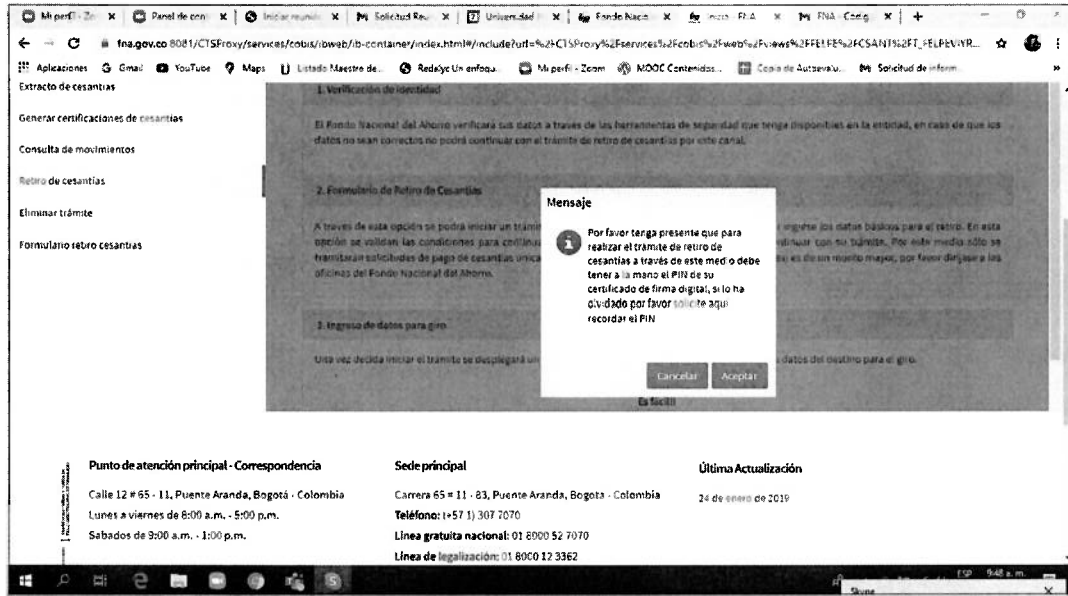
Mi perfil - Zo | Panel de con | Iniciar reunió | Solicitud Re | Universidad | Fondo Nacio | FLA | FNA - Codig | +

fna.gov.co:8081/CTSProxy/services/cobis/ibweb/ib-container/index.html#/include?url=%2FCTSProxy%2Fservices%2Fcobis%2Fweb%2Fviews%2FFELFE%2FCSANT%2FT_FELPEVIYR...

Aplicaciones Gmail YouTube Maps Listado Maestro de... Redalyc Un enfoque... Mi perfil - Zoom MOOC Contenidos... Copia de Autoevalu... Solicitud de inform...

Extracto de cesantias

Generar certificaciones de cesantias

Consulta de movimientos

Retiro de cesantias

Eliminar trámite

Formulario retiro cesantias

1. Verificación de identidad

El Fondo Nacional del Ahorro verificará sus datos a través de las herramientas de seguridad que tenga disponibles en la entidad, en caso de que los datos no sean correctos no podrá continuar con el trámite de retiro de cesantías por este canal.

2. Formulario de Retiro de Cesantías

A través de esta opción se podrá iniciar un trámi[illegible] ingrese los datos básicos para el retiro. En esta opción se validan las condiciones para continua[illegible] continuar con su trámite. Por este medio sólo se tramitarán solicitudes de pago de cesantías únic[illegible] es de un monto mayor, por favor diríjase a las oficinas del Fondo Nacional del Ahorro.

3. Ingreso de datos para giro

Una vez decida iniciar el trámite se desplegará un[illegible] datos del destino para el giro.

Es fácil!

Mensaje

Por favor tenga presente que para realizar el trámite de retiro de cesantias a través de este medio debe tener a la mano el PIN de su certificado de firma digital, si lo ha olvidado por favor solicite aquí recordar el PIN

Cancelar Aceptar

Punto de atención principal - Correspondencia

Calle 12 # 65 - 11, Puente Aranda, Bogotá - Colombia
Lunes a viernes de 8:00 a.m. - 5:00 p.m.
Sabados de 9:00 a.m. - 1:00 p.m.

Sede principal

Carrera 65 # 11 - 83, Puente Aranda, Bogota - Colombia
Teléfono: (+57 1) 307 7070
Línea gratuita nacional: 01 8000 52 7070
Línea de legalización: 01 8000 12 3362

Última Actualización

24 de enero de 2019

ESP 9:48 a. m.
Skype